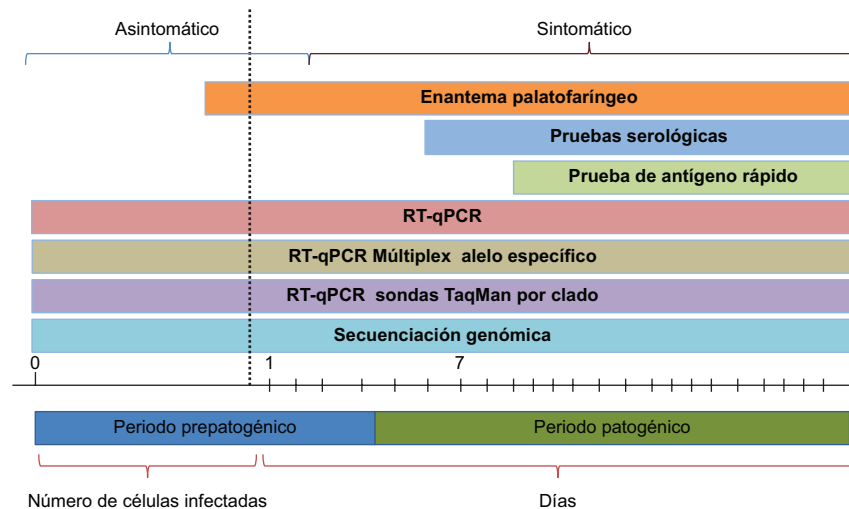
Asintomático

Sintomático

Enantema palatofaríngeo

Pruebas serológicas

Prueba de antígeno rápido

RT-qPCR

RT-qPCR Múltiplex alelo específico

RT-qPCR sondas TaqMan por clado

Secuenciación genómica

0

1

7

Periodo prepatogénico

Periodo patogénico

Número de células infectadas

Días